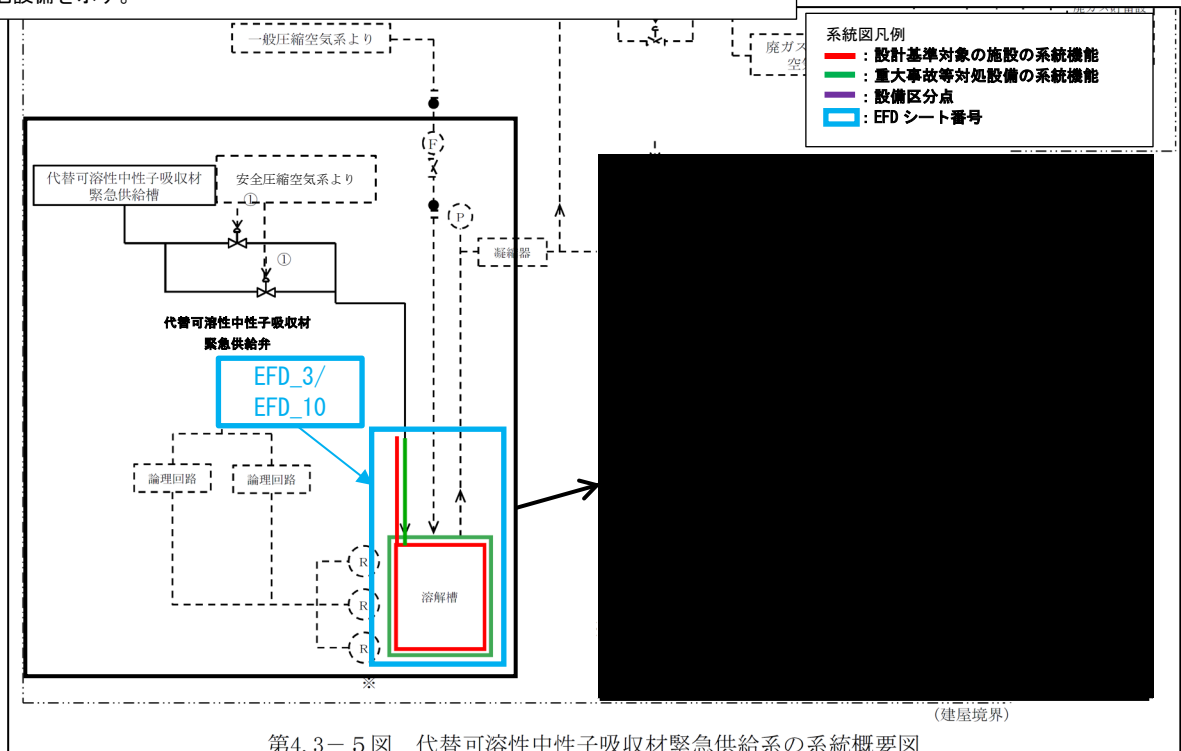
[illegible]設備を示す。

一般圧縮空気系より

廃ガス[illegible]
空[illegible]

系統図凡例
：設計基準対象の施設の系統機能
：重大事故等対処設備の系統機能
：設備区分点
：EFD シート番号

代替可溶性中性子吸収材
緊急供給槽

安全圧縮空気系より

①

①

F

P

凝縮器

代替可溶性中性子吸収材
緊急供給弁

EFD_3/
EFD_10

論理回路

論理回路

R

R

R

溶解槽

※

（建屋境界）

第4.3－5図　代替可溶性中性子吸収材緊急供給系の系統概要図